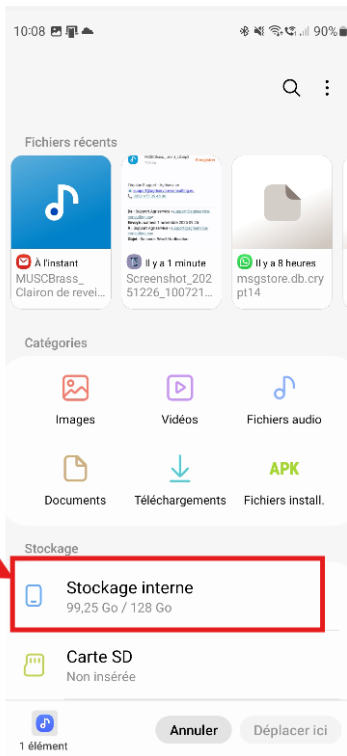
10:08 90%

Fichiers récents

À l'instant
MUSCBrass_
Clairon de revei

Il y a 1 minute
Screenshot_202
51226_100721...

Il y a 8 heures
msgstore.db.cry
pt14

Catégories

Images

Vidéos

Fichiers audio

Documents

Téléchargements

APK
Fichiers install.

Stockage

Stockage interne
99,25 Go / 128 Go

Carte SD
Non insérée

1 élément

Annuler

Déplacer ici